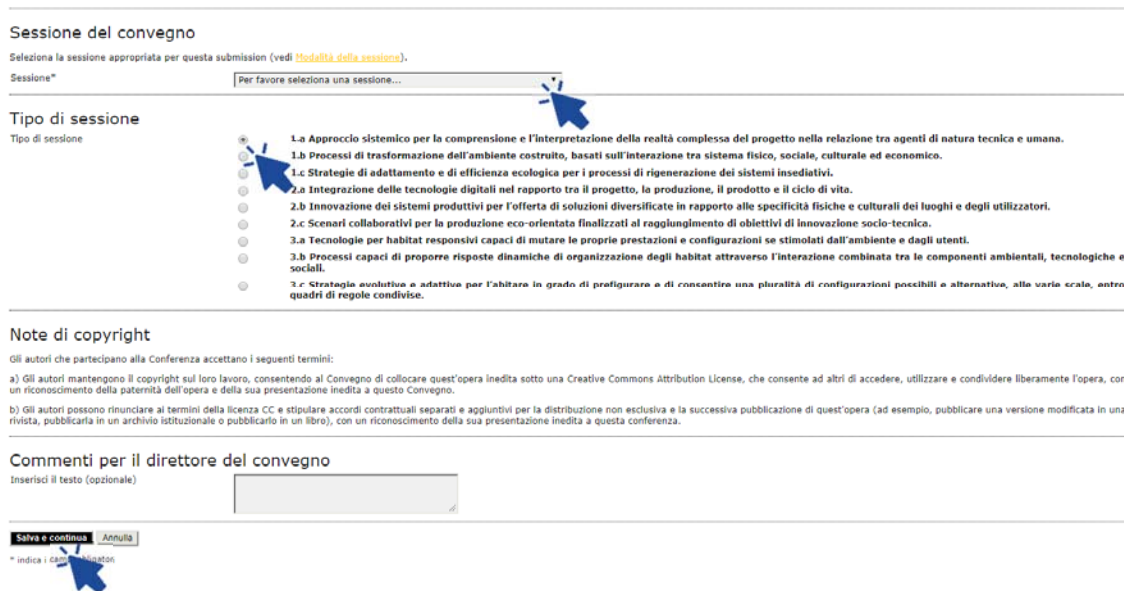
Sessione del convegno

Seleziona la sessione appropriata per questa submission (vedi Modalità della sessione).

Sessione*

Per favore seleziona una sessione...

Tipo di sessione

Tipo di sessione

1.a Approccio sistemico per la comprensione e l'interpretazione della realtà complessa del progetto nella relazione tra agenti di natura tecnica e umana.

1.b Processi di trasformazione dell'ambiente costruito, basati sull'interazione tra sistema fisico, sociale, culturale ed economico.

1.c Strategie di adattamento e di efficienza ecologica per i processi di rigenerazione dei sistemi insediativi.

2.a Integrazione delle tecnologie digitali nel rapporto tra il progetto, la produzione, il prodotto e il ciclo di vita.

2.b Innovazione dei sistemi produttivi per l'offerta di soluzioni diversificate in rapporto alle specificità fisiche e culturali dei luoghi e degli utilizzatori.

2.c Scenari collaborativi per la produzione eco-orientata finalizzati al raggiungimento di obiettivi di innovazione socio-tecnica.

3.a Tecnologie per habitat responsivi capaci di mutare le proprie prestazioni e configurazioni se stimolati dall'ambiente e dagli utenti.

3.b Processi capaci di proporre risposte dinamiche di organizzazione degli habitat attraverso l'interazione combinata tra le componenti ambientali, tecnologiche e sociali.

3.c Strategie evolutive e adattive per l'abitare in grado di prefigurare e di consentire una pluralità di configurazioni possibili e alternative, alle varie scale, entro quadri di regole condivise.

Note di copyright

Gli autori che partecipano alla Conferenza accettano i seguenti termini:

a) Gli autori mantengono il copyright sul loro lavoro, consentendo al Convegno di collocare quest'opera inedita sotto una Creative Commons Attribution License, che consente ad altri di accedere, utilizzare e condividere liberamente l'opera, con un riconoscimento della paternità dell'opera e della sua presentazione inedita a questo Convegno.

b) Gli autori possono rinunciare ai termini della licenza CC e stipulare accordi contrattuali separati e aggiuntivi per la distribuzione non esclusiva e la successiva pubblicazione di quest'opera (ad esempio, pubblicare una versione modificata in una rivista, pubblicarla in un archivio istituzionale o pubblicarlo in un libro), con un riconoscimento della sua presentazione inedita a questa conferenza.

Commenti per il direttore del convegno

Inserisci il testo (opzionale)

Salva e continua Annulla

* indica i campi obbligatori